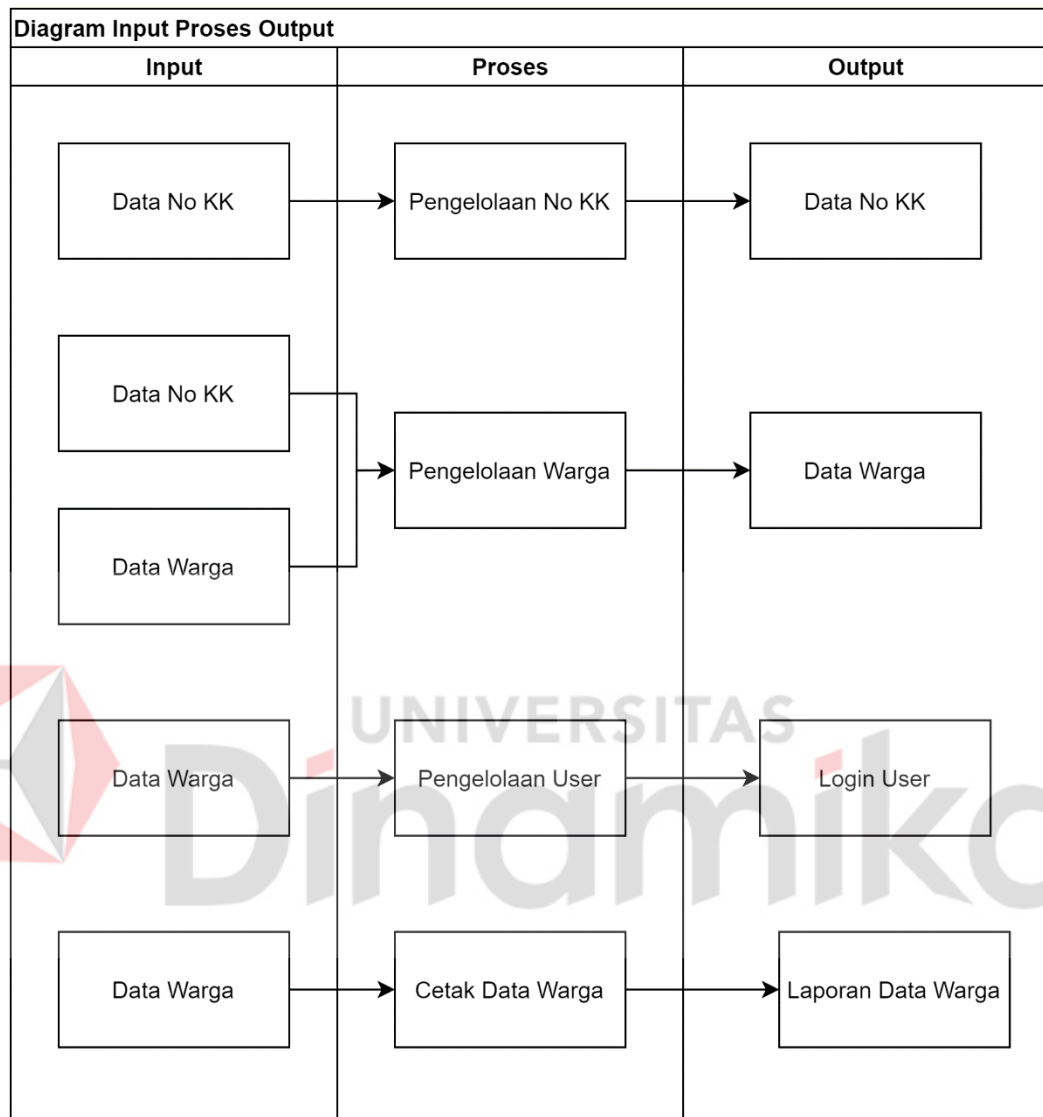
Diagram Input Proses Output

| Input | Proses | Output |
|---|---|---|
| Data No KK | Pengelolaan No KK | Data No KK |
| Data No KK, Data Warga | Pengelolaan Warga | Data Warga |
| Data Warga | Pengelolaan User | Login User |
| Data Warga | Cetak Data Warga | Laporan Data Warga |

UNIVERSITAS
Dinamika